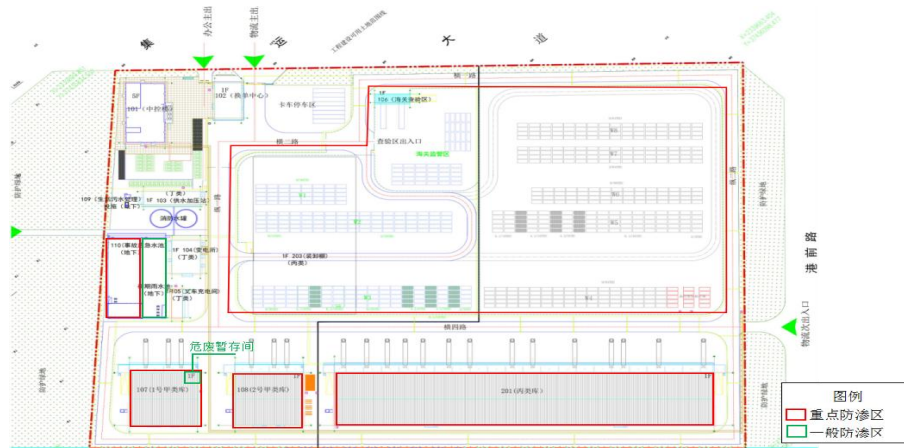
办公主出
物流主出
集
运
大
道
工程建设用地红线
5F
101（中控楼）
1F
102（换单中心）
卡车停车区
104（海关查验区）
查验区出入口
横一路
横二路
海关监管区
109（生活污水处理）
泵房（地下）
1F 103（供水加压站）
（丁类）
消防水罐
110（事故池）
（地下）
消防水池
1F 104（变电所）
（丁类）
初期雨水池
（地下）
105（叉车充电间）
（丁类）
1F 203（装卸棚）
（丙类）
横四路
港前路
物流次出入口
防护绿地
危废暂存间
107（1号甲类库）
108（2号甲类库）
201（丙类库）
图例
重点防渗区
一般防渗区